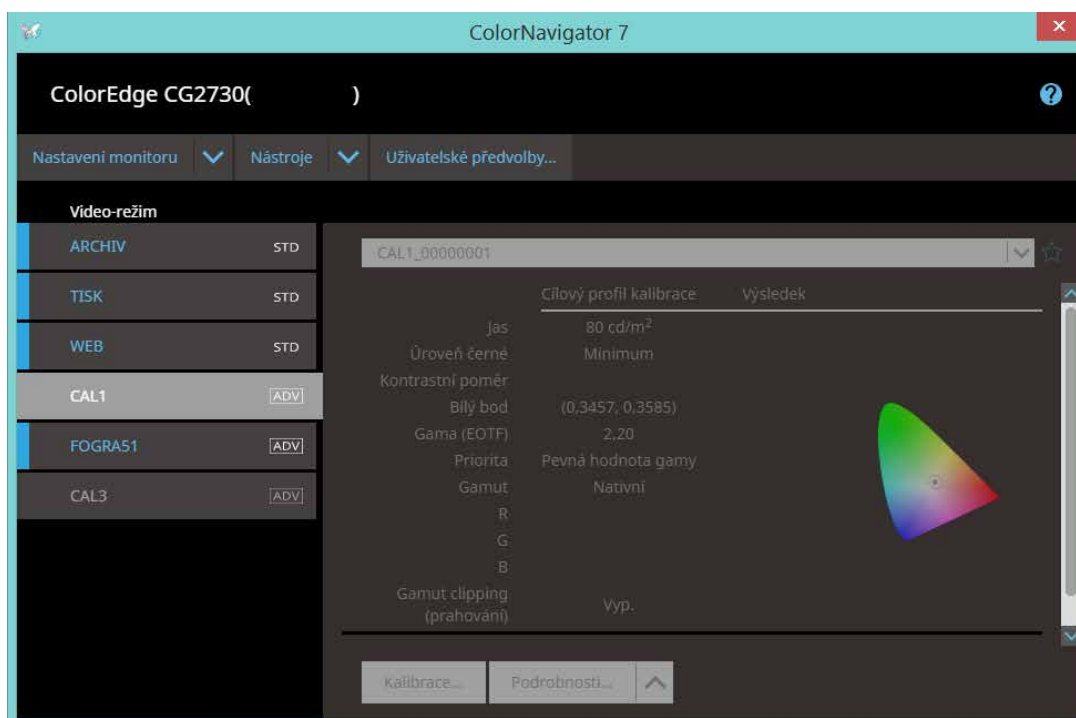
ColorNavigator 7

ColorEdge CG2730(                )

Nastavení monitoru | Nástroje | Uživatelské předvolby...

Video-režim

ARCHIV STD
TISK STD
WEB STD
CAL1 ADV
FOGRA51 ADV
CAL3 ADV

CAL1_00000001

| | Cílový profil kalibrace | Výsledek |
|---|---|---|
| Jas | 80 cd/m$^2$ | |
| Úroveň černé | Minimum | |
| Kontrastní poměr | | |
| Bílý bod | (0,3457, 0,3585) | |
| Gama (EOTF) | 2,20 | |
| Priorita | Pevná hodnota gamy | |
| Gamut | Nativní | |
| R | | |
| G | | |
| B | | |
| Gamut clipping (prahování) | Vyp. | |

Kalibrace... Podrobnosti...